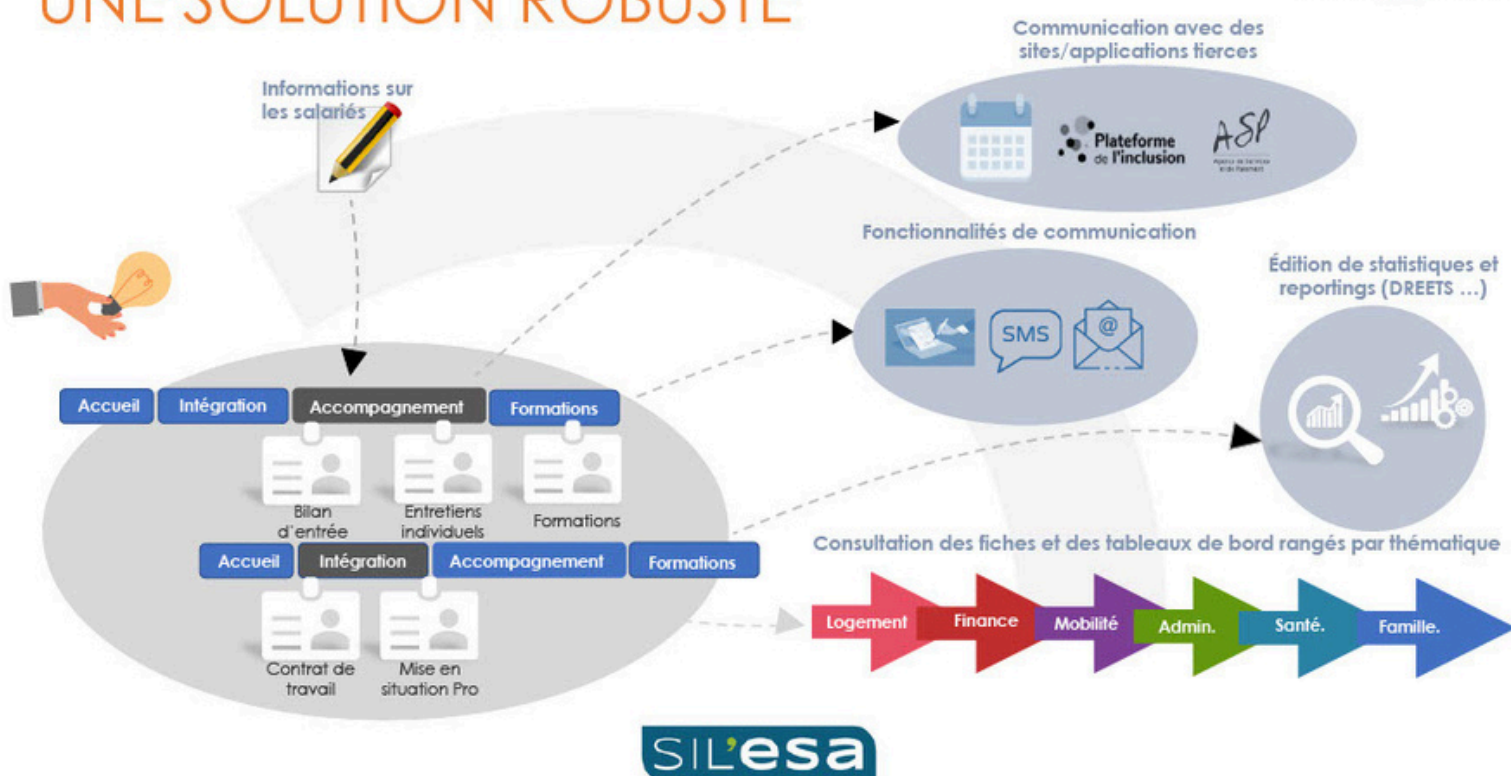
UNE SOLUTION ROBUSTE

Informations sur les salariés

Communication avec des sites/applications tierces

Plateforme de l'inclusion

ASP

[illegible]

Fonctionnalités de communication

SMS

@

Édition de statistiques et reportings (DREETS ...)

Accueil | Intégration | Accompagnement | Formations

Bilan d'entrée

Entretiens individuels

Formations

Accueil | Intégration | Accompagnement | Formations

Contrat de travail

Mise en situation Pro

Consultation des fiches et des tableaux de bord rangés par thématique

Logement | Finance | Mobilité | Admin. | Santé. | Famille.

SIL'esa